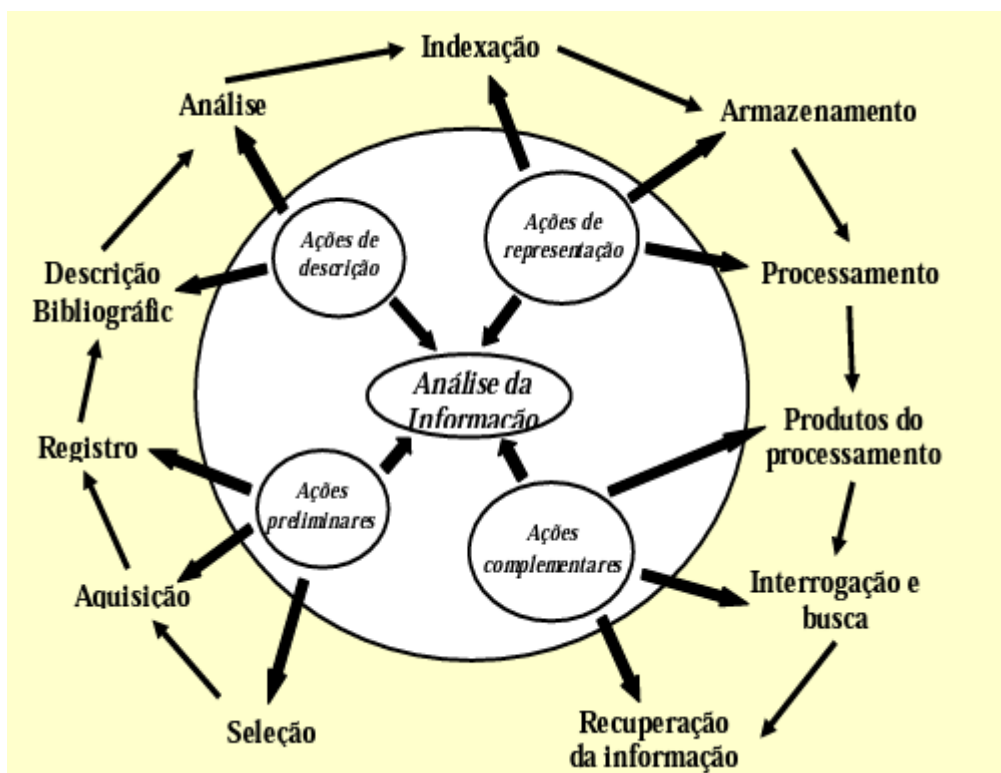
Indexação

Análise

Armazenamento

Ações de descrição

Ações de representação

Descrição Bibliográfic

Processamento

Análise da Informação

Produtos do processamento

Registro

Ações preliminares

Ações complementares

Aquisição

Interrogação e busca

Seleção

Recuperação da informação